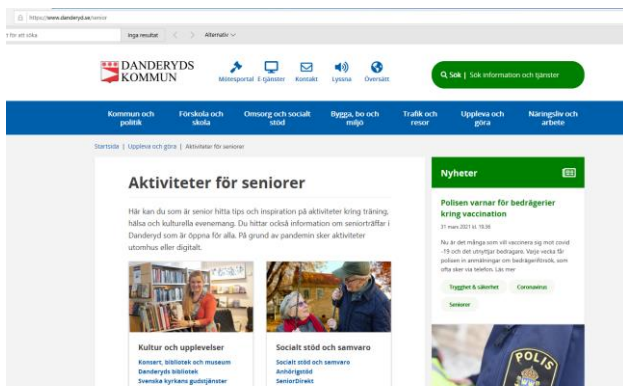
https://www.danderyd.se/senior

r för att söka | Inga resultat | Alternativ

DANDERYDS KOMMUN

Mötesportal E-tjänster Kontakt Lyssna Översätt

Sök | Sök information och tjänster

Kommun och politik | Förskola och skola | Omsorg och socialt stöd | Bygga, bo och miljö | Trafik och resor | Uppleva och göra | Näringsliv och arbete

Startsida | Uppleva och göra | Aktiviteter för seniorer

Aktiviteter för seniorer

Här kan du som är senior hitta tips och inspiration på aktiviteter kring träning, hälsa och kulturella evenemang. Du hittar också information om senioträffar i Danderyd som är öppna för alla. På grund av pandemin sker aktiviteter utomhus eller digitalt.

Kultur och upplevelser
Konsert, bibliotek och museum
Danderyds bibliotek
Svenska kyrkans gudstjänster

Socialt stöd och samvaro
Socialt stöd och samvaro
Anhörigstöd
SeniorDirekt

Nyheter

Polisen varnar för bedrägerier kring vaccination

31 mars 2021 kl. 15:36

Nu är det många som vill vaccinera sig mot covid-19 och det utnyttjar bedragare. Varje vecka får polisen in anmälningar om bedrägeriförsök, som ofta sker via telefon. Läs mer

Trygghet & säkerhet | Coronavirus | Senior

POLIS